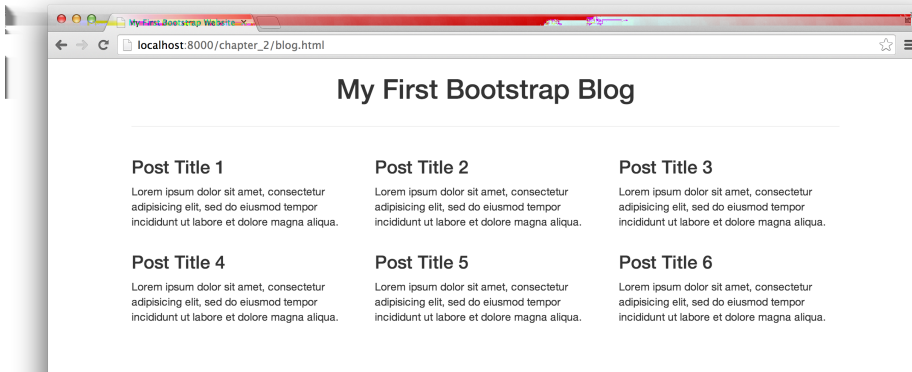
My First Bootstrap Website

localhost:8000/chapter_2/blog.html

My First Bootstrap Blog

Post Title 1

Lorem ipsum dolor sit amet, consectetur adipisicing elit, sed do eiusmod tempor incididunt ut labore et dolore magna aliqua.

Post Title 2

Lorem ipsum dolor sit amet, consectetur adipisicing elit, sed do eiusmod tempor incididunt ut labore et dolore magna aliqua.

Post Title 3

Lorem ipsum dolor sit amet, consectetur adipisicing elit, sed do eiusmod tempor incididunt ut labore et dolore magna aliqua.

Post Title 4

Lorem ipsum dolor sit amet, consectetur adipisicing elit, sed do eiusmod tempor incididunt ut labore et dolore magna aliqua.

Post Title 5

Lorem ipsum dolor sit amet, consectetur adipisicing elit, sed do eiusmod tempor incididunt ut labore et dolore magna aliqua.

Post Title 6

Lorem ipsum dolor sit amet, consectetur adipisicing elit, sed do eiusmod tempor incididunt ut labore et dolore magna aliqua.